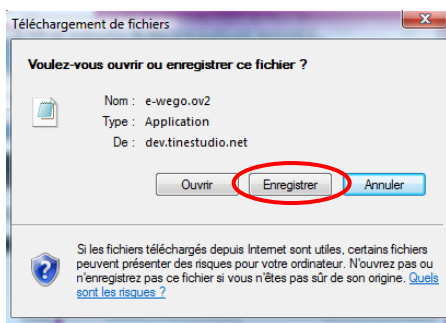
Téléchargement de fichiers

Voulez-vous ouvrir ou enregistrer ce fichier ?

Nom : e-wego.ov2
Type : Application
De : dev.tinestudio.net

Ouvrir
Enregistrer
Annuler

Si les fichiers téléchargés depuis Internet sont utiles, certains fichiers peuvent présenter des risques pour votre ordinateur. N'ouvrez pas ou n'enregistrez pas ce fichier si vous n'êtes pas sûr de son origine. Quels sont les risques ?